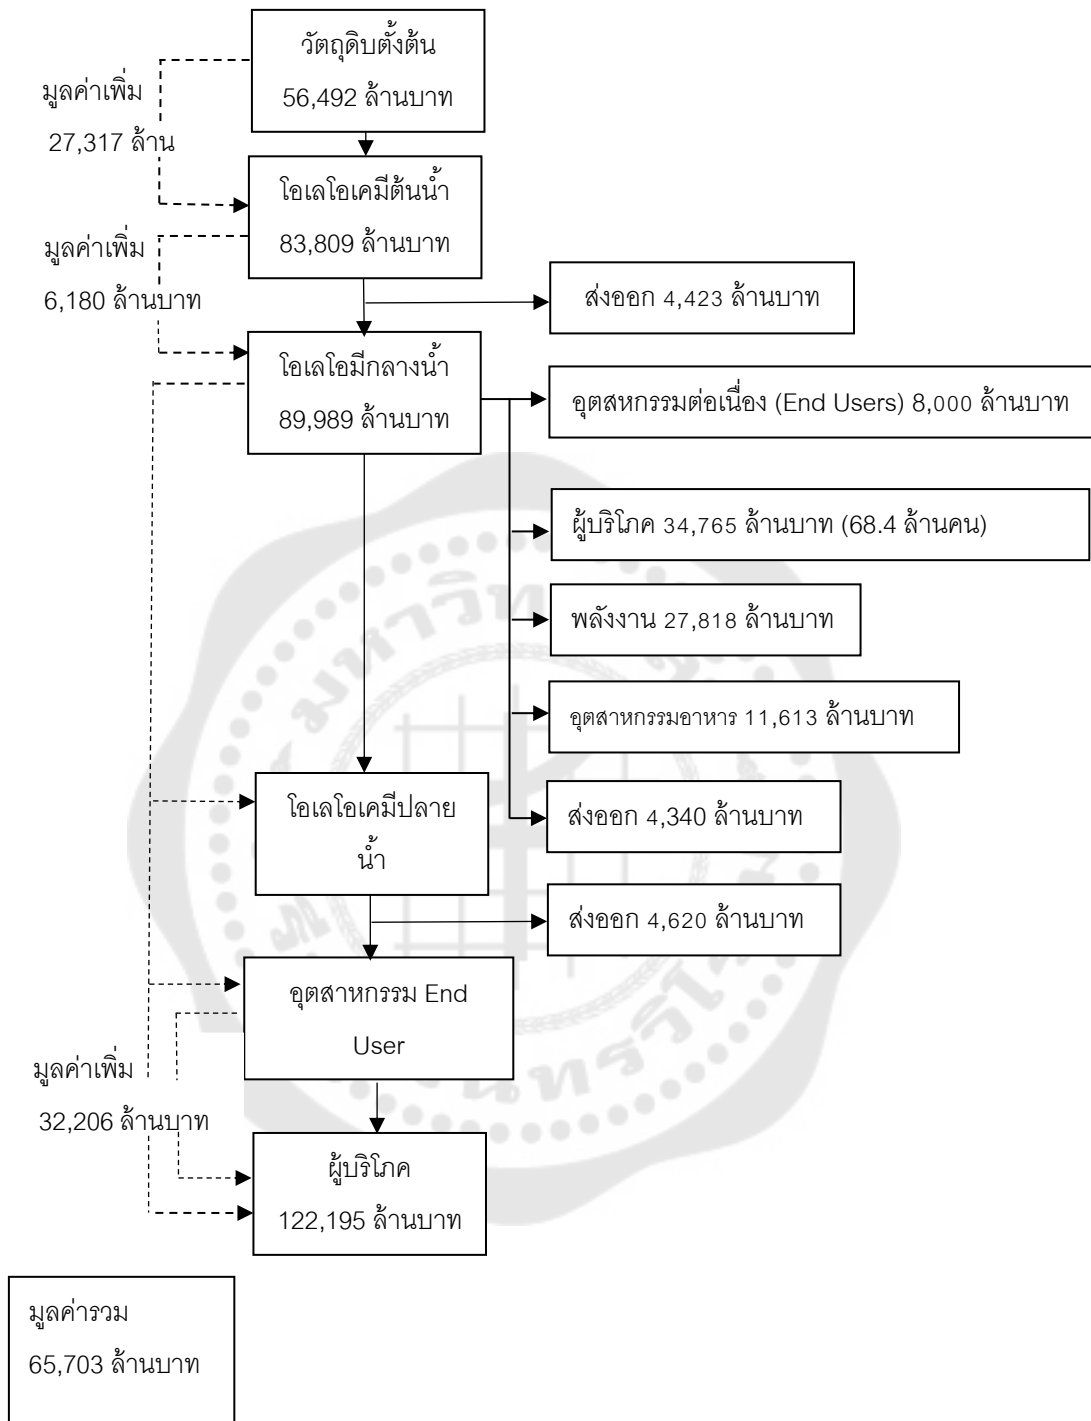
วัตถุดิบตั้งต้น
56,492 ล้านบาท

มูลค่าเพิ่ม
27,317 ล้าน

โอเลโอเคมีต้นน้ำ
83,809 ล้านบาท

มูลค่าเพิ่ม
6,180 ล้านบาท

ส่งออก 4,423 ล้านบาท

โอเลโอมีกลางน้ำ
89,989 ล้านบาท

อุตสหกรรมต่อเนื่อง (End Users) 8,000 ล้านบาท

ผู้บริโภค 34,765 ล้านบาท (68.4 ล้านคน)

พลังงาน 27,818 ล้านบาท

อุตสาหกรรมอาหาร 11,613 ล้านบาท

โอเลโอเคมีปลายน้ำ

ส่งออก 4,340 ล้านบาท

ส่งออก 4,620 ล้านบาท

อุตสาหกรรม End User

มูลค่าเพิ่ม
32,206 ล้านบาท

ผู้บริโภค
122,195 ล้านบาท

มูลค่ารวม
65,703 ล้านบาท